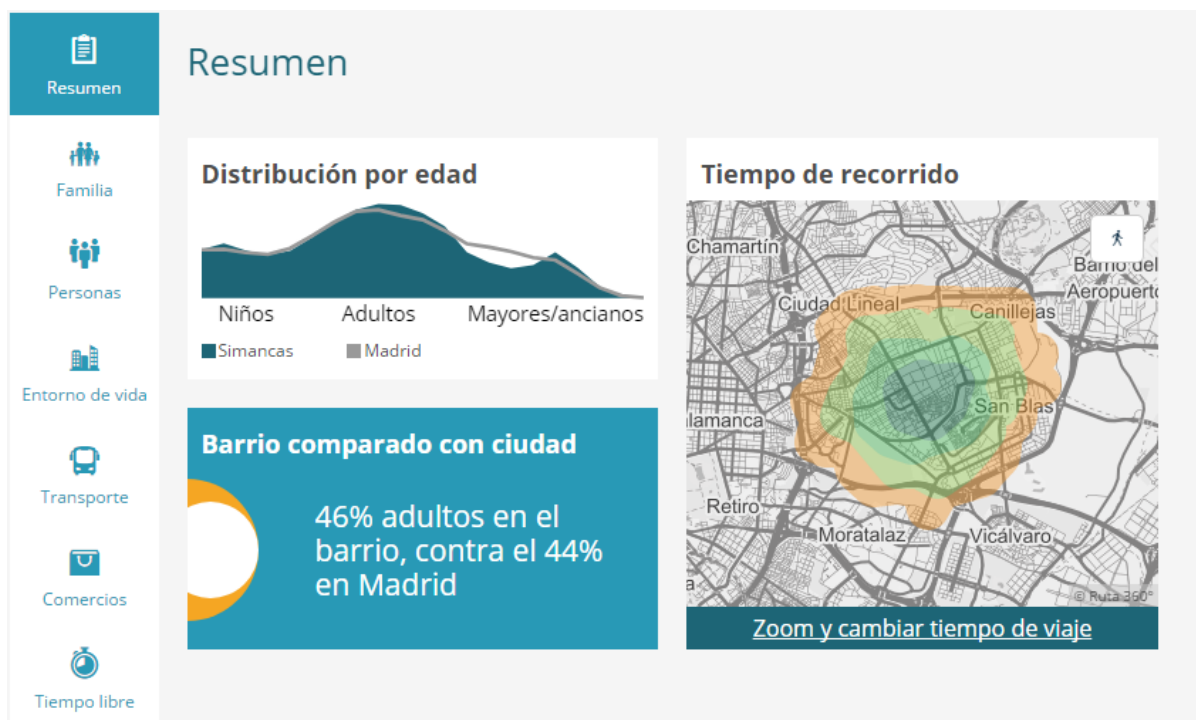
Resumen

Familia

Personas

Entorno de vida

Transporte

Comercios

Tiempo libre

Resumen

Distribución por edad

Niños Adultos Mayores/ancianos

Simancas Madrid

Barrio comparado con ciudad

46% adultos en el barrio, contra el 44% en Madrid

Tiempo de recorrido

Chamartín
Barrio del Aeropuerto
Ciudad Lineal
Canillejas
Salamanca
San Blas
Retiro
Moratalaz
Vicálvaro
© Ruta 360°

Zoom y cambiar tiempo de viaje